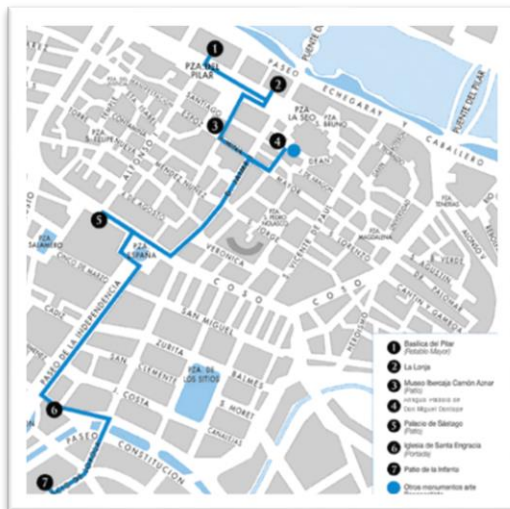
1
PZA. DEL PILAR
2
3
4
PASEO ECHEGARAY Y CABALLERO
PUENTE DE PIEDRA
PUENTE DEL PILAR
PZA. LA SEO
ALFONSO I
MAYOR
VERÓNICA
5
PZA. ESPAÑA
PZA. SALAMERO
COSO
COSO
SAN MIGUEL
PASEO DE LA INDEPENDENCIA
ZURITA
SAN CLEMENTE
PZA. DE LOS SITIOS
J. COSTA
BALMES
S. MORET
6
PASEO CONSTITUCIÓN
7

1 Basílica del Pilar (Retablo Mayor)
2 La Lonja
3 Museo Ibercaja Camón Aznar (Patio)
4 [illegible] Don Miguel Donlope
5 Palacio de Sástago (Patio)
6 Iglesia de Santa Engracia (Portada)
7 Patio de la Infanta
Otros monumentos arte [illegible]